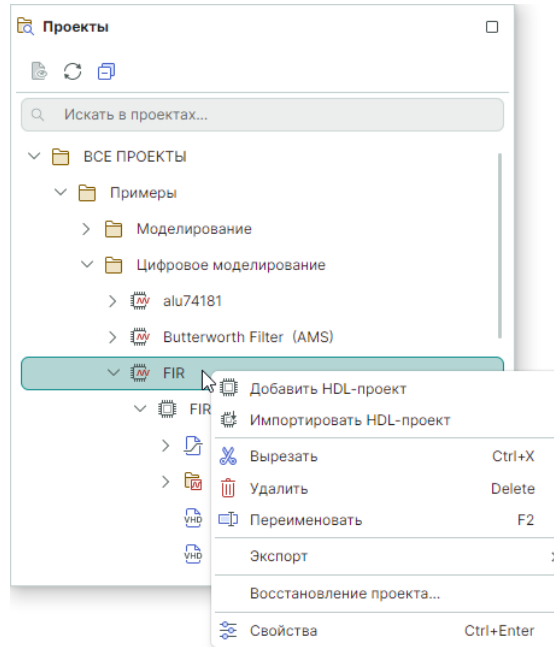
Проекты

Искать в проектах...

ВСЕ ПРОЕКТЫ
Примеры
Моделирование
Цифровое моделирование
alu74181
Butterworth Filter (AMS)
FIR
FIR
VHD
VHD

Добавить HDL-проект
Импортировать HDL-проект
Вырезать Ctrl+X
Удалить Delete
Переименовать F2
Экспорт
Восстановление проекта...
Свойства Ctrl+Enter